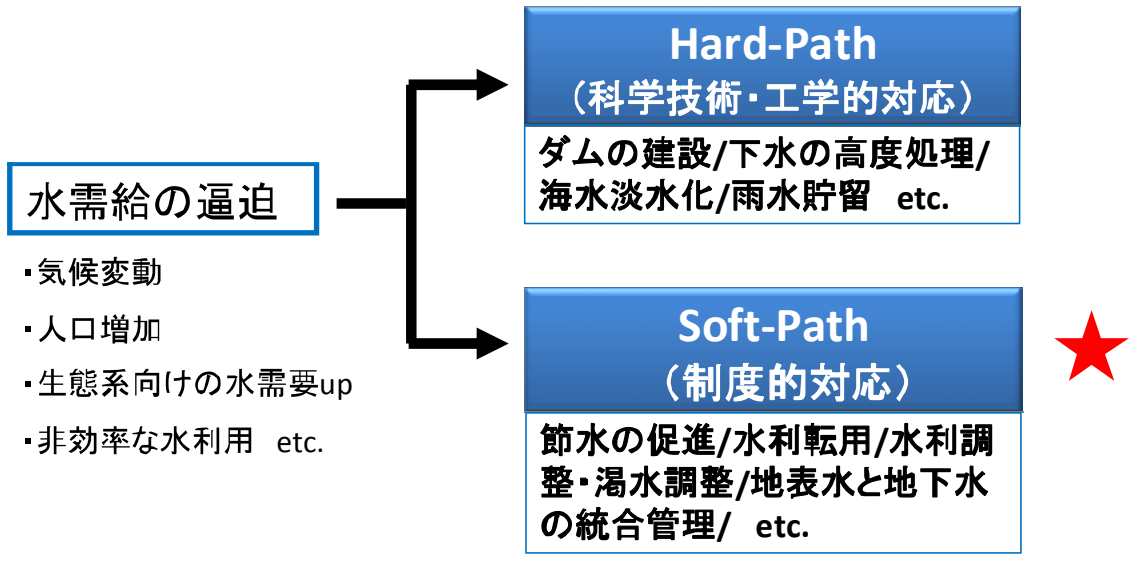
水需給の逼迫

▪気候変動

▪人口増加

▪生態系向けの水需要up

▪非効率な水利用　etc.

Hard-Path
（科学技術・工学的対応）

ダムの建設/下水の高度処理/海水淡水化/雨水貯留　etc.

Soft-Path
（制度的対応）

節水の促進/水利転用/水利調整・渇水調整/地表水と地下水の統合管理/　etc.